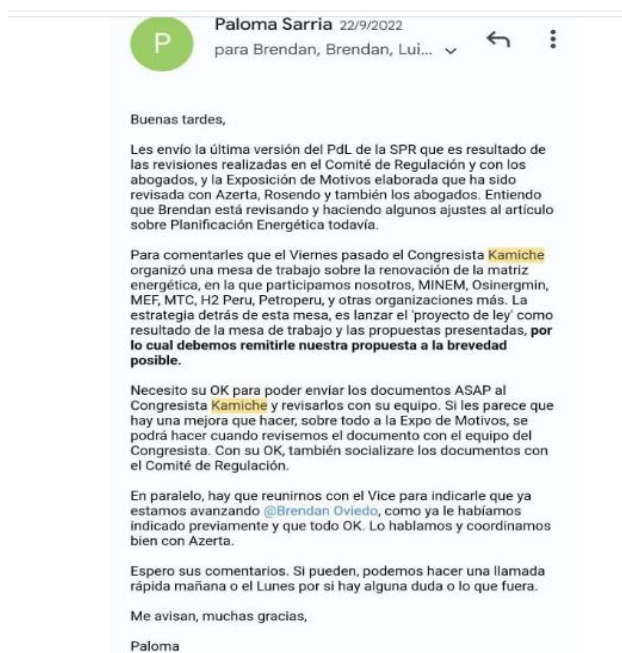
P

Paloma Sarria 22/9/2022
para Brendan, Brendan, Lui...

Buenas tardes,

Les envío la última versión del PdL de la SPR que es resultado de las revisiones realizadas en el Comité de Regulación y con los abogados, y la Exposición de Motivos elaborada que ha sido revisada con Azerta, Rosendo y también los abogados. Entiendo que Brendan está revisando y haciendo algunos ajustes al artículo sobre Planificación Energética todavía.

Para comentarles que el Viernes pasado el Congresista Kamiche organizó una mesa de trabajo sobre la renovación de la matriz energética, en la que participamos nosotros, MINEM, Osinergmin, MEF, MTC, H2 Peru, Petroperu, y otras organizaciones más. La estrategia detrás de esta mesa, es lanzar el 'proyecto de ley' como resultado de la mesa de trabajo y las propuestas presentadas, **por lo cual debemos remitirle nuestra propuesta a la brevedad posible.**

Necesito su OK para poder enviar los documentos ASAP al Congresista Kamiche y revisarlos con su equipo. Si les parece que hay una mejora que hacer, sobre todo a la Expo de Motivos, se podrá hacer cuando revisemos el documento con el equipo del Congresista. Con su OK, también socializare los documentos con el Comité de Regulación.

En paralelo, hay que reunirnos con el Vice para indicarle que ya estamos avanzando @Brendan Oviedo, como ya le habíamos indicado previamente y que todo OK. Lo hablamos y coordinamos bien con Azerta.

Espero sus comentarios. Si pueden, podemos hacer una llamada rápida mañana o el Lunes por si hay alguna duda o lo que fuera.

Me avisan, muchas gracias,

Paloma